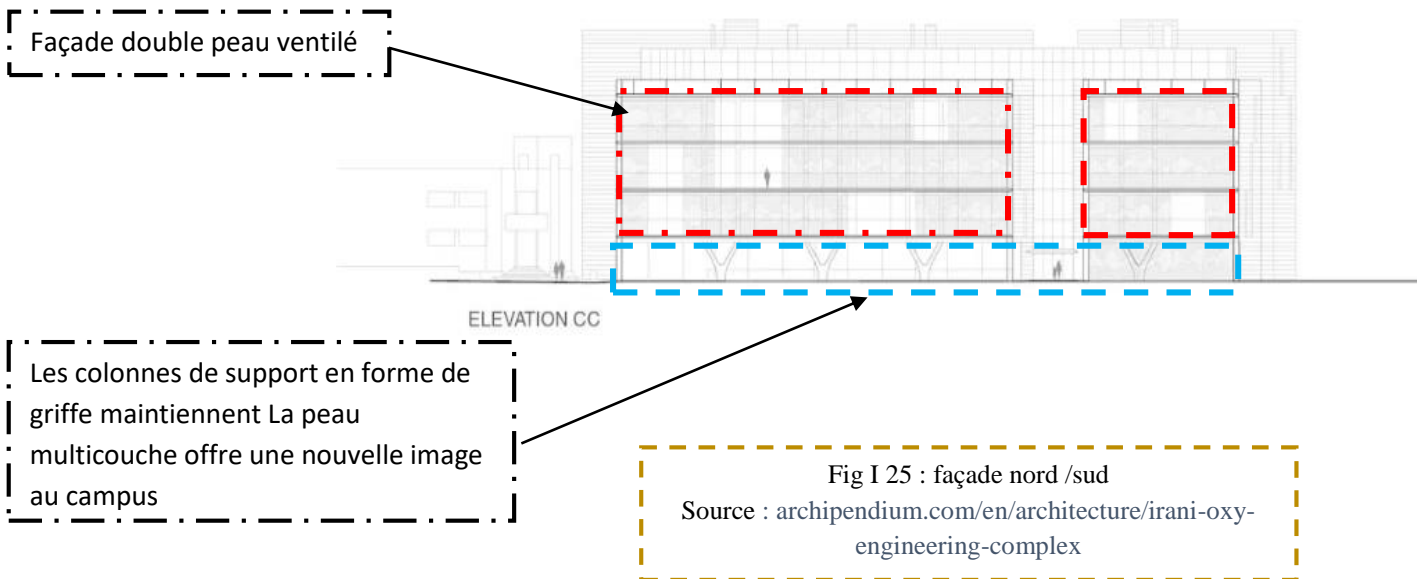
Façade double peau ventilé

ELEVATION CC

Les colonnes de support en forme de griffe maintiennent La peau multicouche offre une nouvelle image au campus

Fig I 25 : façade nord /sud
Source : archipendium.com/en/architecture/irani-oxy-engineering-complex